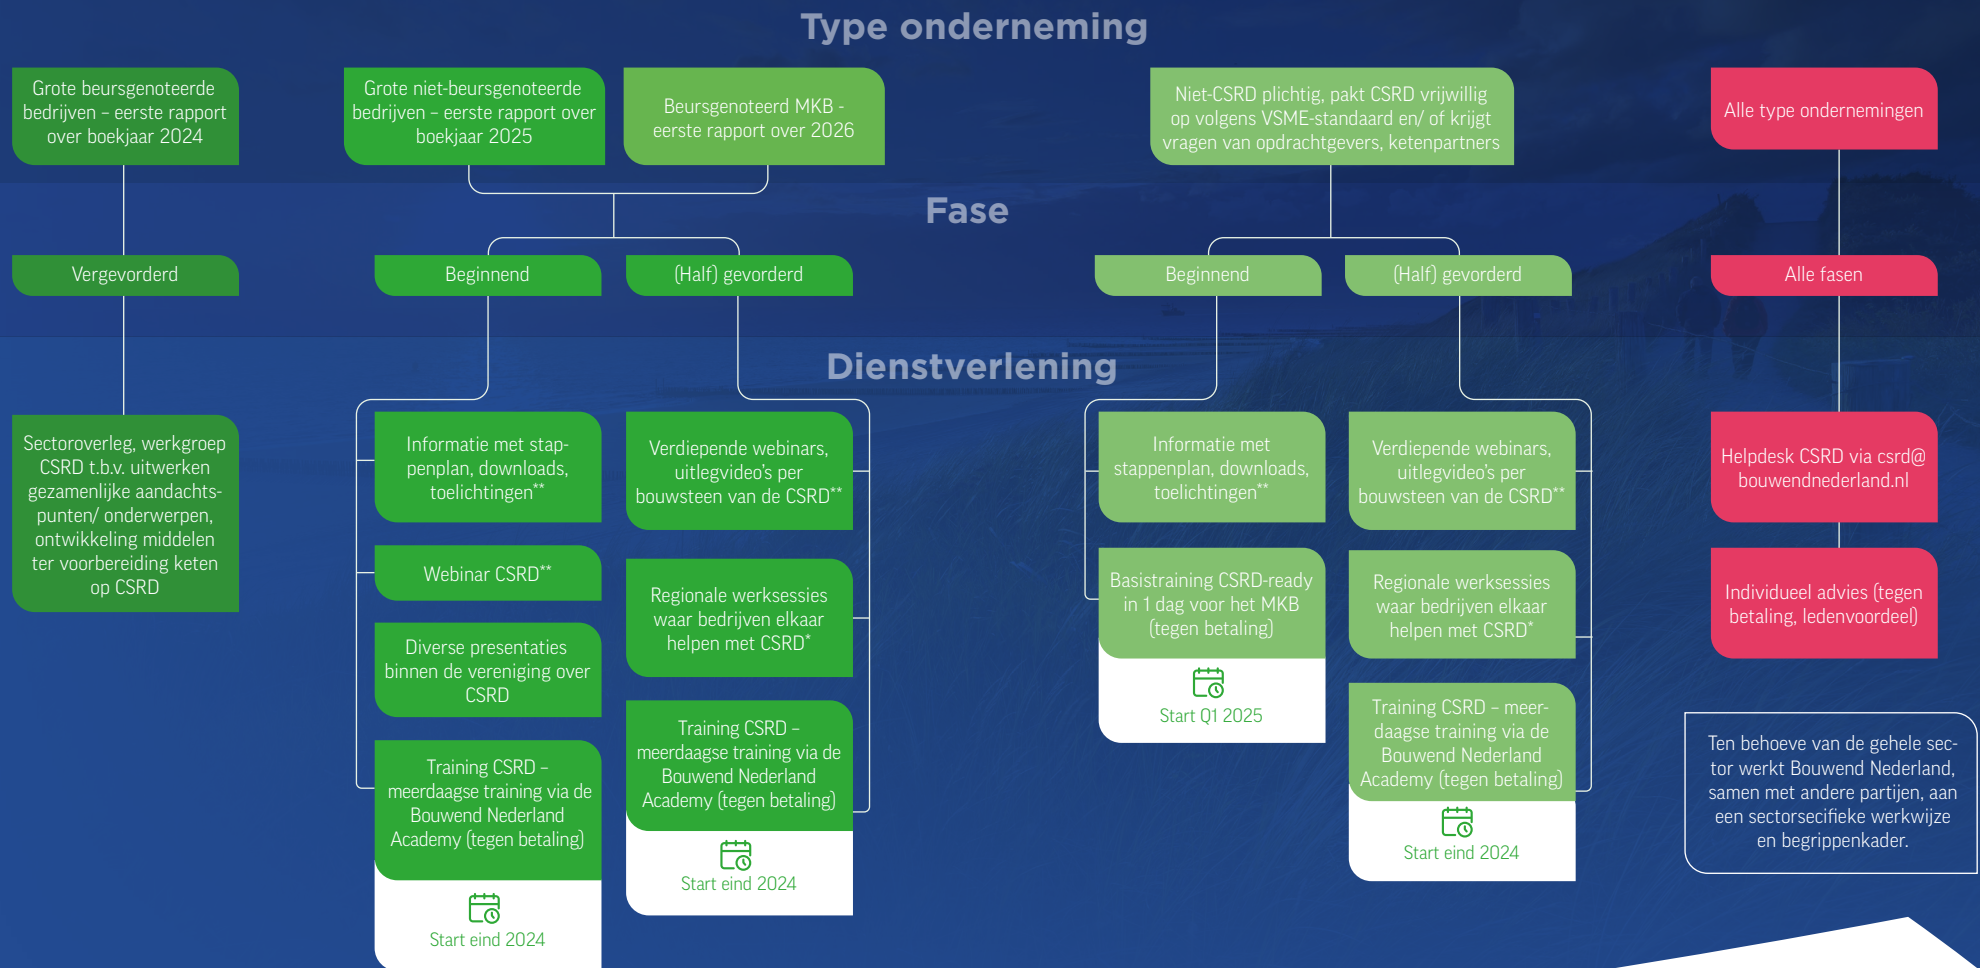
Type onderneming

Grote beursgenoteerde bedrijven – eerste rapport over boekjaar 2024

Grote niet-beursgenoteerde bedrijven – eerste rapport over boekjaar 2025

Beursgenoteerd MKB - eerste rapport over 2026

Niet-CSRD plichtig, pakt CSRD vrijwillig op volgens VSME-standaard en/ of krijgt vragen van opdrachtgevers, ketenpartners

Alle type ondernemingen

Fase

Vergevorderd

Beginnend

(Half) gevorderd

Beginnend

(Half) gevorderd

Alle fasen

Dienstverlening

Sectoroverleg, werkgroep CSRD t.b.v. uitwerken gezamenlijke aandachtspunten/ onderwerpen, ontwikkeling middelen ter voorbereiding keten op CSRD

Informatie met stappenplan, downloads, toelichtingen**

Webinar CSRD**

Diverse presentaties binnen de vereniging over CSRD

Training CSRD – meerdaagse training via de Bouwend Nederland Academy (tegen betaling)

Start eind 2024

Verdiepende webinars, uitlegvideo's per bouwsteen van de CSRD**

Regionale werksessies waar bedrijven elkaar helpen met CSRD*

Training CSRD – meerdaagse training via de Bouwend Nederland Academy (tegen betaling)

Start eind 2024

Informatie met stappenplan, downloads, toelichtingen**

Basistraining CSRD-ready in 1 dag voor het MKB (tegen betaling)

Start Q1 2025

Verdiepende webinars, uitlegvideo's per bouwsteen van de CSRD**

Regionale werksessies waar bedrijven elkaar helpen met CSRD*

Training CSRD – meerdaagse training via de Bouwend Nederland Academy (tegen betaling)

Start eind 2024

Helpdesk CSRD via csrd@bouwendnederland.nl

Individueel advies (tegen betaling, ledenvoordeel)

Ten behoeve van de gehele sector werkt Bouwend Nederland, samen met andere partijen, aan een sectorsecifieke werkwijze en begrippenkader.